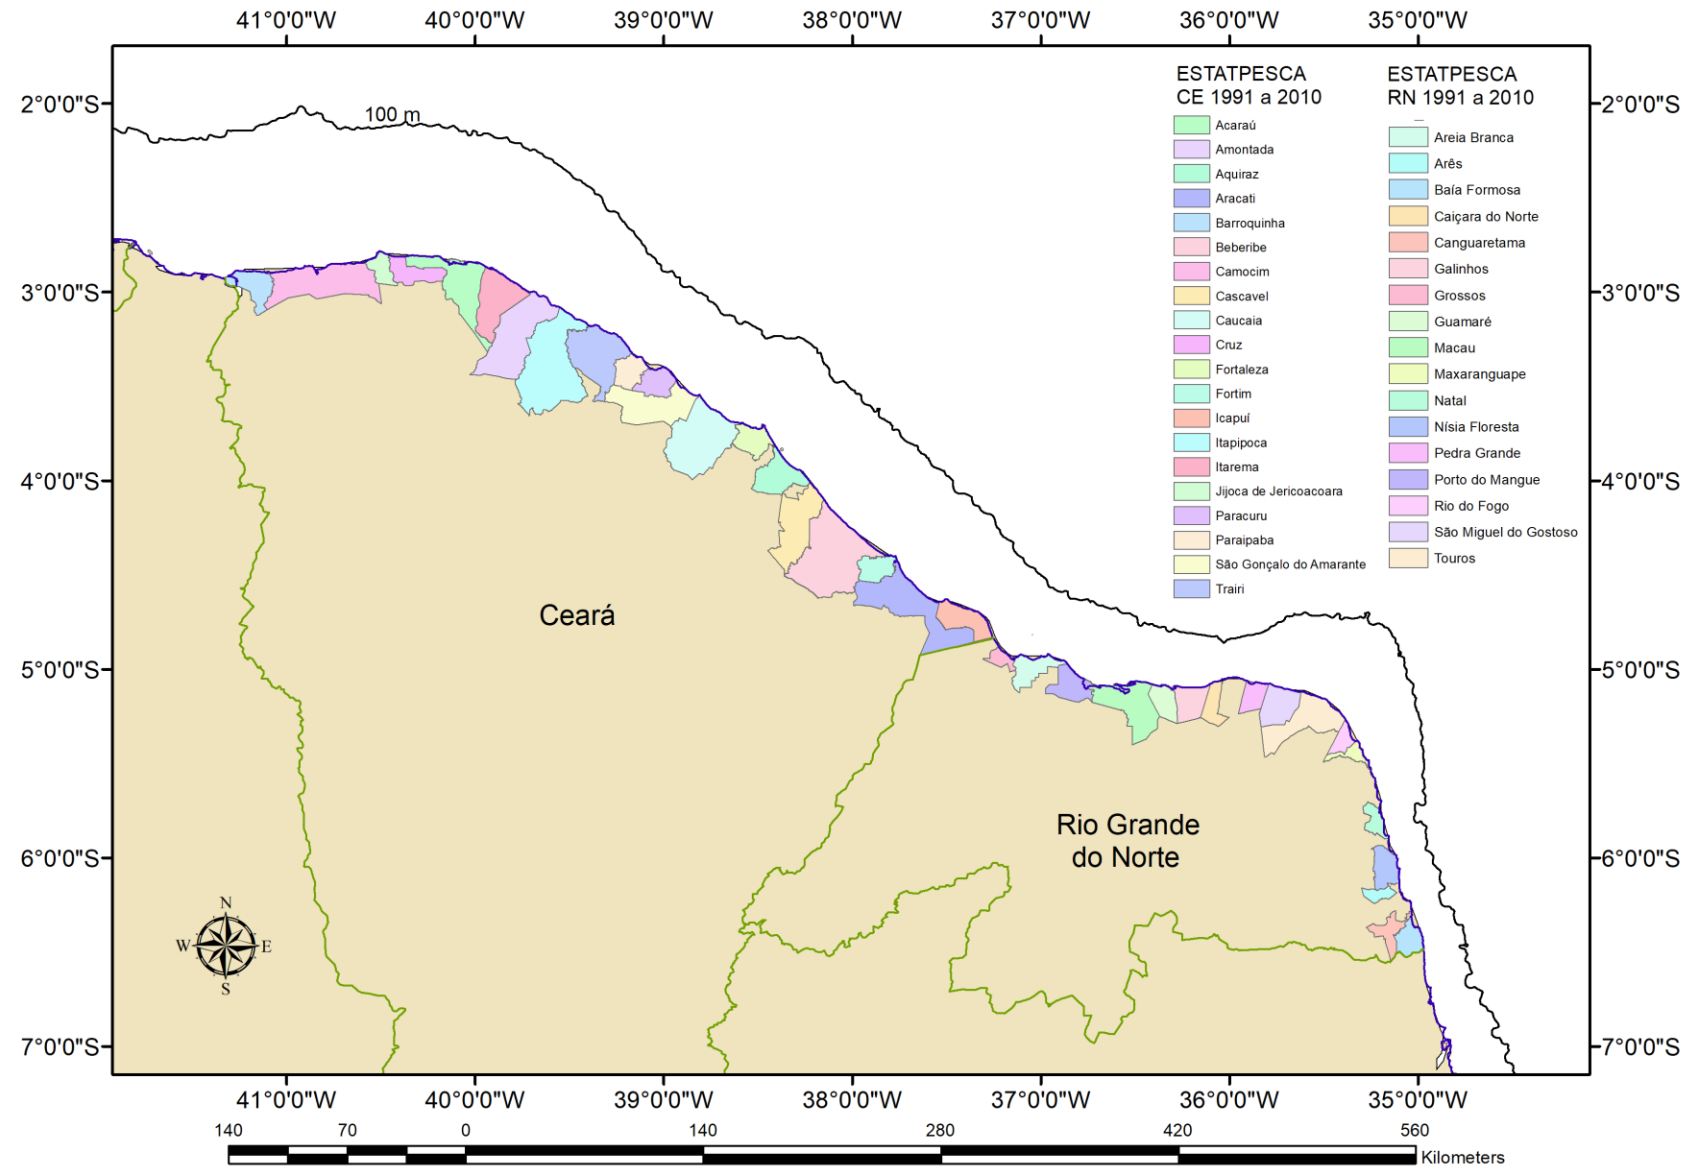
41°0'0"W 40°0'0"W 39°0'0"W 38°0'0"W 37°0'0"W 36°0'0"W 35°0'0"W

2°0'0"S 3°0'0"S 4°0'0"S 5°0'0"S 6°0'0"S 7°0'0"S

2°0'0"S 3°0'0"S 4°0'0"S 5°0'0"S 6°0'0"S 7°0'0"S

100 m

ESTATPESCA
CE 1991 a 2010

Acaraú
Amontada
Aquiraz
Aracati
Barroquinha
Beberibe
Camocim
Cascavel
Caucaia
Cruz
Fortaleza
Fortim
Icapuí
Itapipoca
Itarema
Jijoca de Jericoacoara
Paracuru
Paraipaba
São Gonçalo do Amarante
Trairi

ESTATPESCA
RN 1991 a 2010

Areia Branca
Arês
Baía Formosa
Caiçara do Norte
Canguaretama
Galinhos
Grossos
Guamaré
Macau
Maxaranguape
Natal
Nísia Floresta
Pedra Grande
Porto do Mangue
Rio do Fogo
São Miguel do Gostoso
Touros

Ceará

Rio Grande do Norte

N
W E
S

41°0'0"W 40°0'0"W 39°0'0"W 38°0'0"W 37°0'0"W 36°0'0"W 35°0'0"W

140 70 0 140 280 420 560 Kilometers